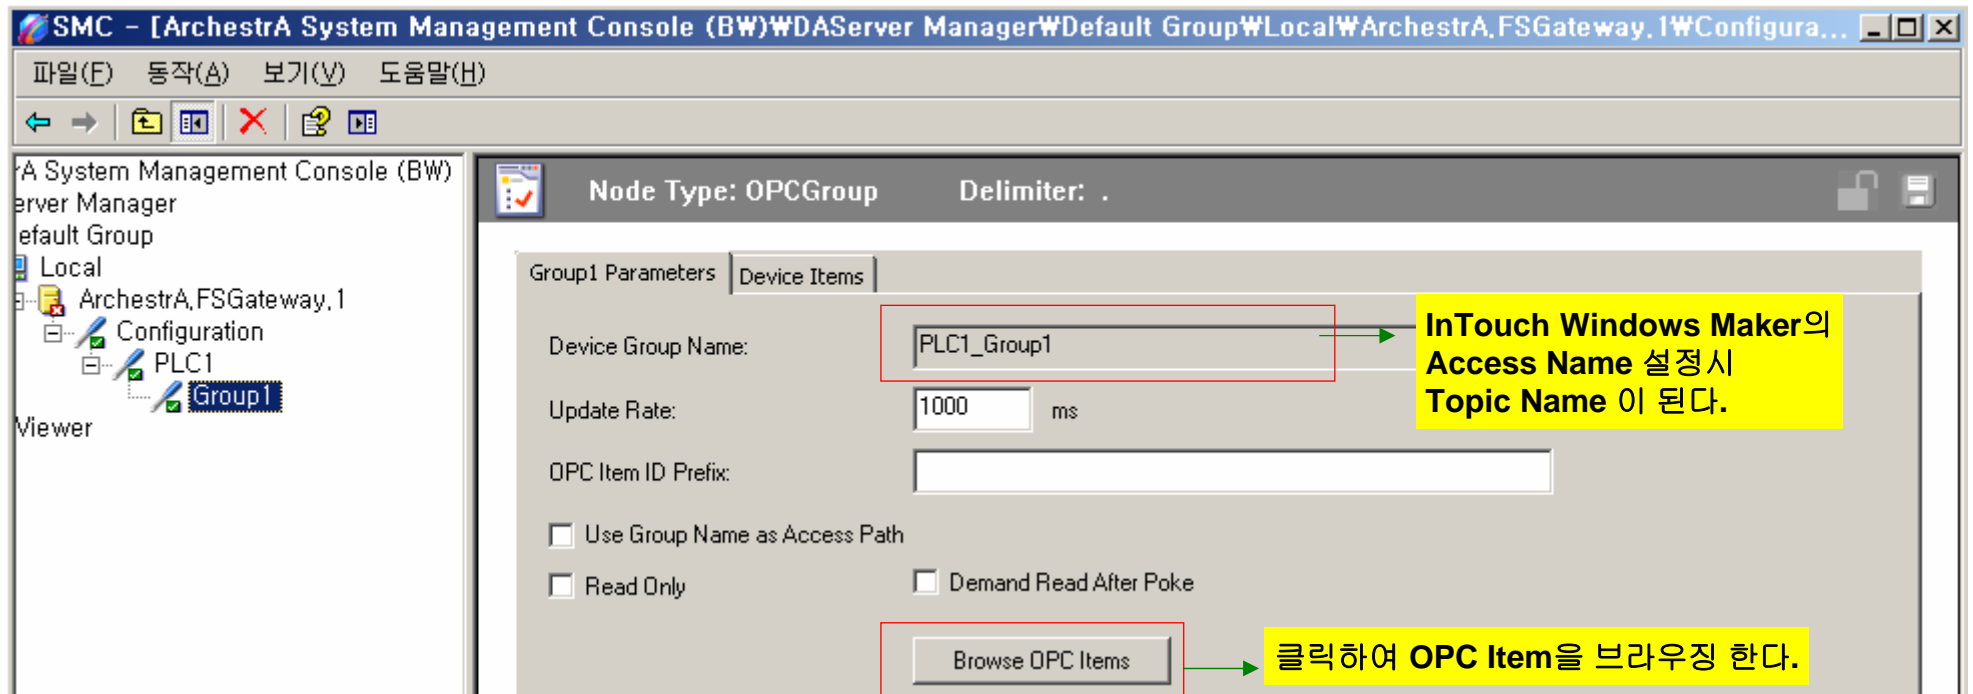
SMC - [ArchestrA System Management Console (BW)₩DAServer Manager₩Default Group₩Local₩ArchestrA.FSGateway.1₩Configura...

파일(F) 동작(A) 보기(V) 도움말(H)

'A System Management Console (BW)
erver Manager
efault Group
Local
ArchestrA.FSGateway.1
Configuration
PLC1
Group1
Viewer

Node Type: OPCGroup Delimiter: .

Group1 Parameters | Device Items

Device Group Name: PLC1_Group1

InTouch Windows Maker의 Access Name 설정시 Topic Name 이 된다.

Update Rate: 1000 ms

OPC Item ID Prefix:

Use Group Name as Access Path

Read Only

Demand Read After Poke

Browse OPC Items

클릭하여 OPC Item을 브라우징 한다.